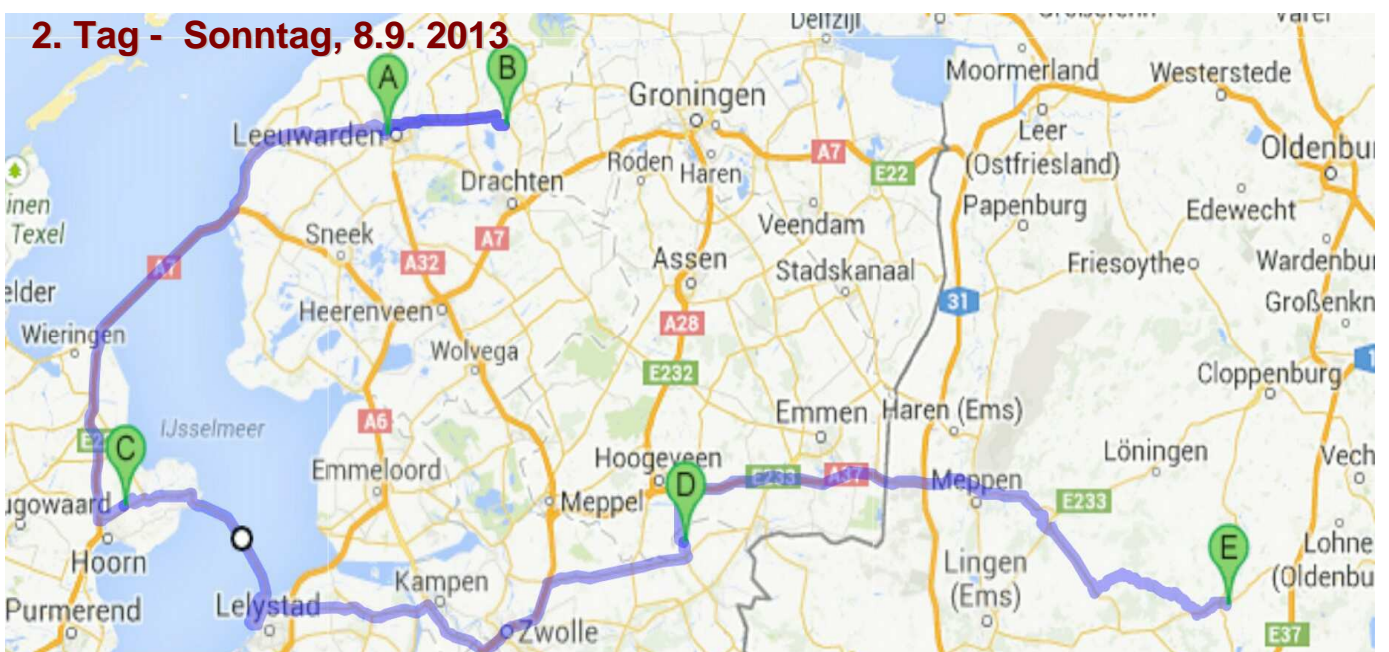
2. Tag - Sonntag, 8.9. 2013

Delfzijl

Moormerland

Westerstede

A

B

Groningen

Leer (Ostfriesland)

Oldenbu

Leeuwarden

A7

E22

Roden

Haren

Drachten

Papenburg

Edewecht

inen Texel

Veendam

Sneek

A7

A32

Assen

Stadskanaal

Friesoythe

Wardenbu

A7

elder

31

Großenkn

Heerenveen

A28

Wieringen

Wolvega

E232

Cloppenburg

Emmen

Haren (Ems)

IJsselmeer

A6

C

E2

Emmeloord

Hoogeveen

Löningen

Vech

ugowaard

Meppel

D

E233

A37

Meppen

E233

E

Hoorn

Lingen (Ems)

Lohne (Oldenbu

Kampen

Purmerend

Lelystad

Zwolle

E37